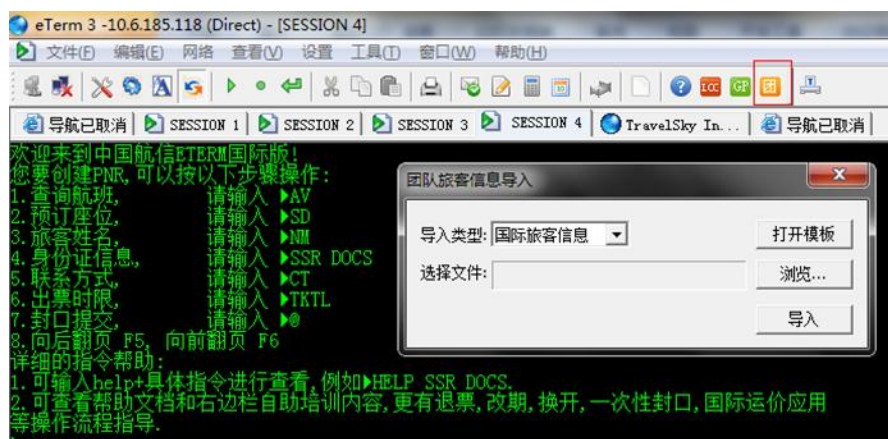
eTerm 3 -10.6.185.118 (Direct) - [SESSION 4]

文件(F) 编辑(E) 网络 查看(V) 设置 工具(T) 窗口(W) 帮助(H)

导航已取消 | SESSION 1 | SESSION 2 | SESSION 3 | SESSION 4 | TravelSky In... | 导航已取消

欢迎来到中国航信ETERM国际版!
您要创建PNR,可以按以下步骤操作:
1.查询航班, 请输入 ▶AV
2.预订座位, 请输入 ▶SD
3.旅客姓名, 请输入 ▶NM
4.身份证信息, 请输入 ▶SSR DOCS
5.联系方式, 请输入 ▶CT
6.出票时限, 请输入 ▶TKTL
7.封口提交, 请输入 ▶@
8.向后翻页 F5, 向前翻页 F6
详细的指令帮助:
1.可输入help+具体指令进行查看,例如▶HELP SSR DOCS.
2.可查看帮助文档和右边栏自助培训内容,更有退票,改期,换开,一次性封口,国际运价应用等操作流程指导.

团队旅客信息导入
导入类型: 国际旅客信息
打开模板
选择文件:
浏览...
导入